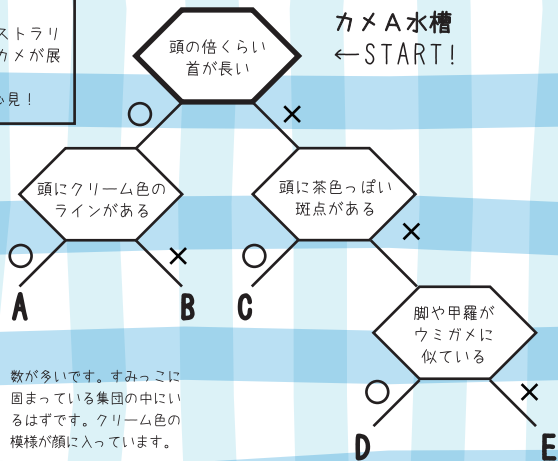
ストラリ
カメが展

必見！

頭の倍くらい首が長い

カメＡ水槽
←START!

○

×

頭にクリーム色のラインがある

頭に茶色っぽい斑点がある

○

×

×

A

B

C

脚や甲羅がウミガメに似ている

○

×

数が多いです。すみっこに固まっている集団の中にいるはずです。クリーム色の模様が顔に入っています。

D

E